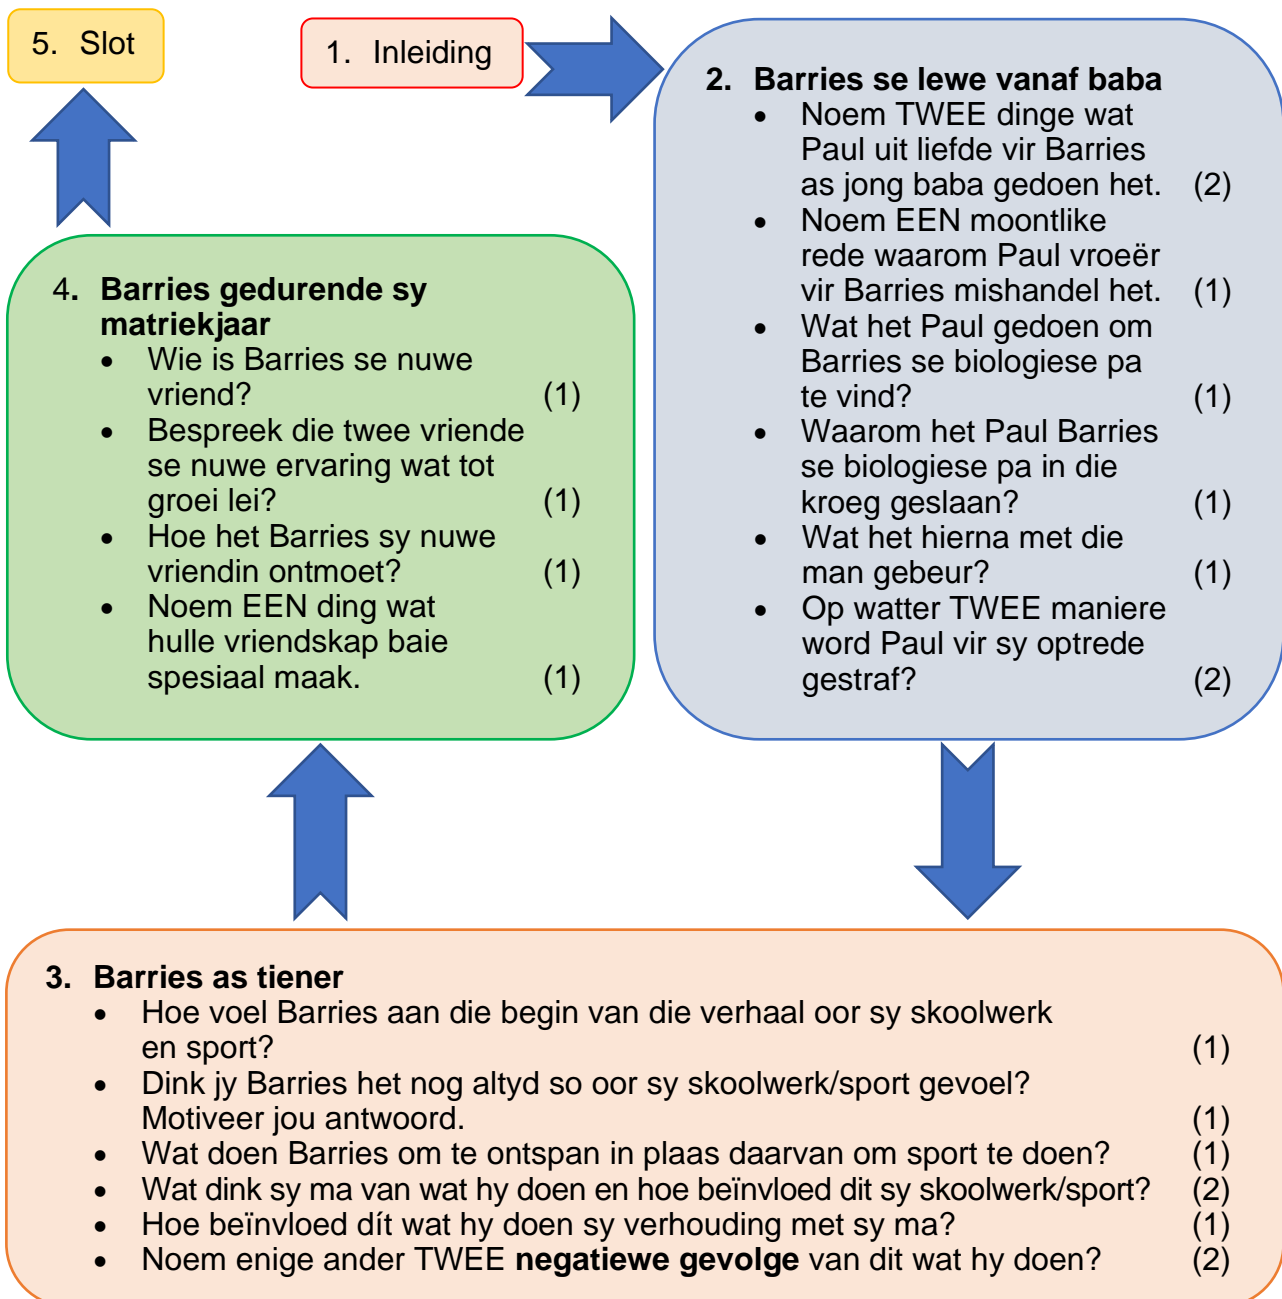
5. Slot

1. Inleiding

2. **Barries se lewe vanaf baba**
- Noem TWEE dinge wat Paul uit liefde vir Barries as jong baba gedoen het. (2)
- Noem EEN moontlike rede waarom Paul vroeër vir Barries mishandel het. (1)
- Wat het Paul gedoen om Barries se biologiese pa te vind? (1)
- Waarom het Paul Barries se biologiese pa in die kroeg geslaan? (1)
- Wat het hierna met die man gebeur? (1)
- Op watter TWEE maniere word Paul vir sy optrede gestraf? (2)

4. **Barries gedurende sy matriekjaar**
- Wie is Barries se nuwe vriend? (1)
- Bespreek die twee vriende se nuwe ervaring wat tot groei lei? (1)
- Hoe het Barries sy nuwe vriendin ontmoet? (1)
- Noem EEN ding wat hulle vriendskap baie spesiaal maak. (1)

3. **Barries as tiener**
- Hoe voel Barries aan die begin van die verhaal oor sy skoolwerk en sport? (1)
- Dink jy Barries het nog altyd so oor sy skoolwerk/sport gevoel? Motiveer jou antwoord. (1)
- Wat doen Barries om te ontspan in plaas daarvan om sport te doen? (1)
- Wat dink sy ma van wat hy doen en hoe beïnvloed dit sy skoolwerk/sport? (2)
- Hoe beïnvloed dít wat hy doen sy verhouding met sy ma? (1)
- Noem enige ander TWEE **negatiewe gevolge** van dit wat hy doen? (2)